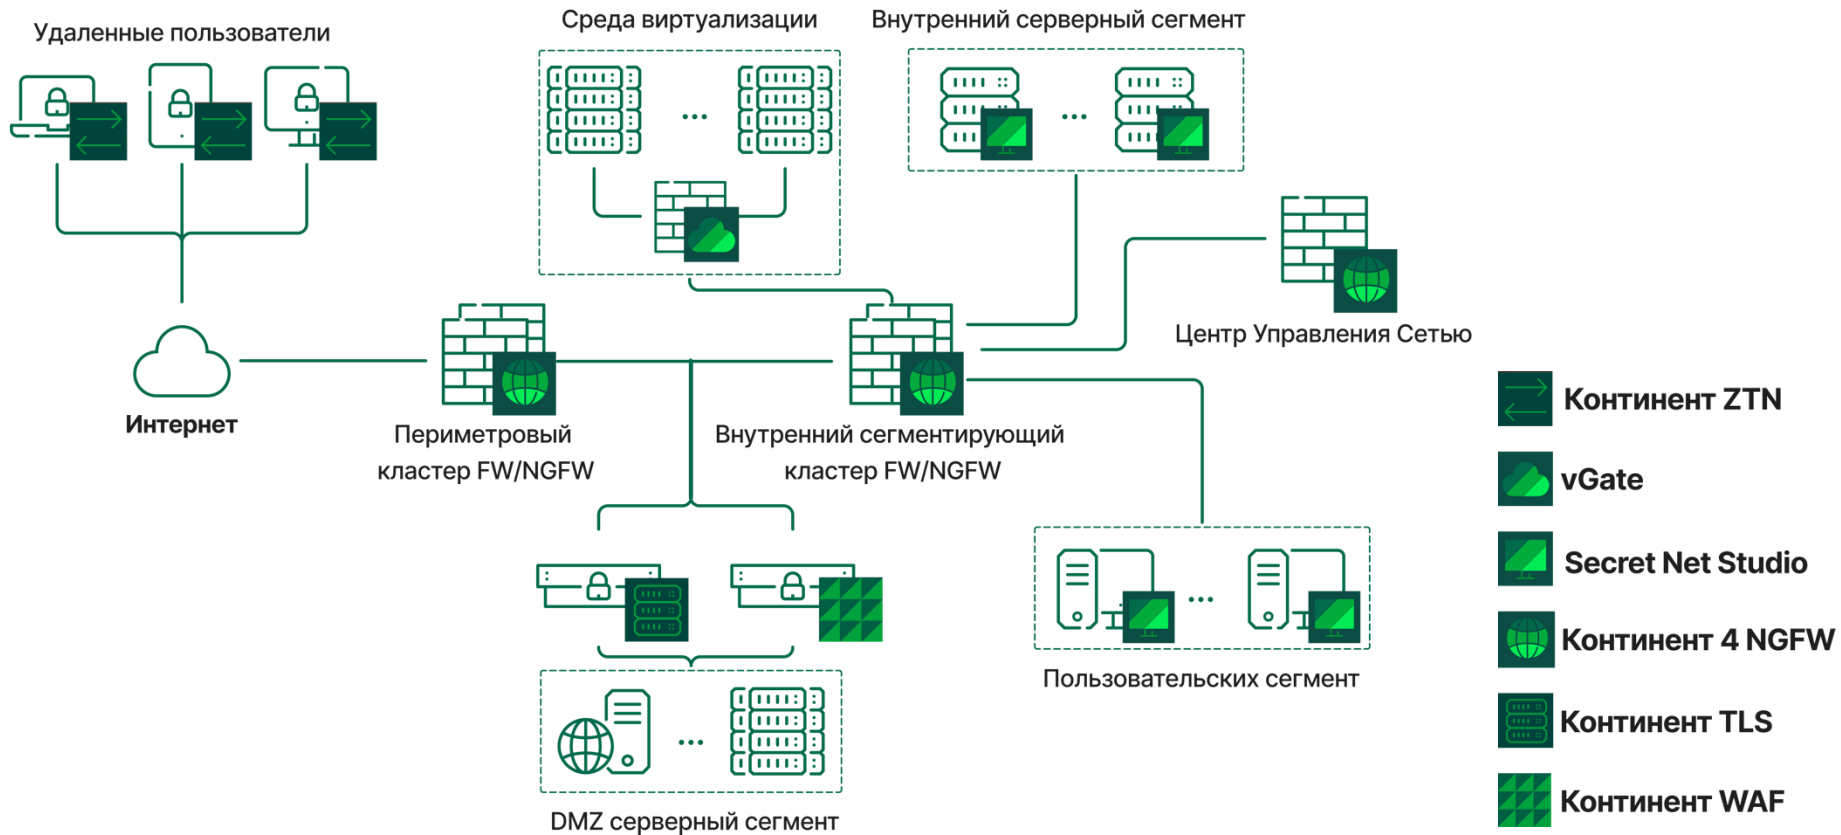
Удаленные пользователи

Среда виртуализации

Внутренний серверный сегмент

Центр Управления Сетью

Интернет

Периметровый кластер FW/NGFW

Внутренний сегментирующий кластер FW/NGFW

Пользовательских сегмент

DMZ серверный сегмент

Континент ZTN

vGate

Secret Net Studio

Континент 4 NGFW

Континент TLS

Континент WAF